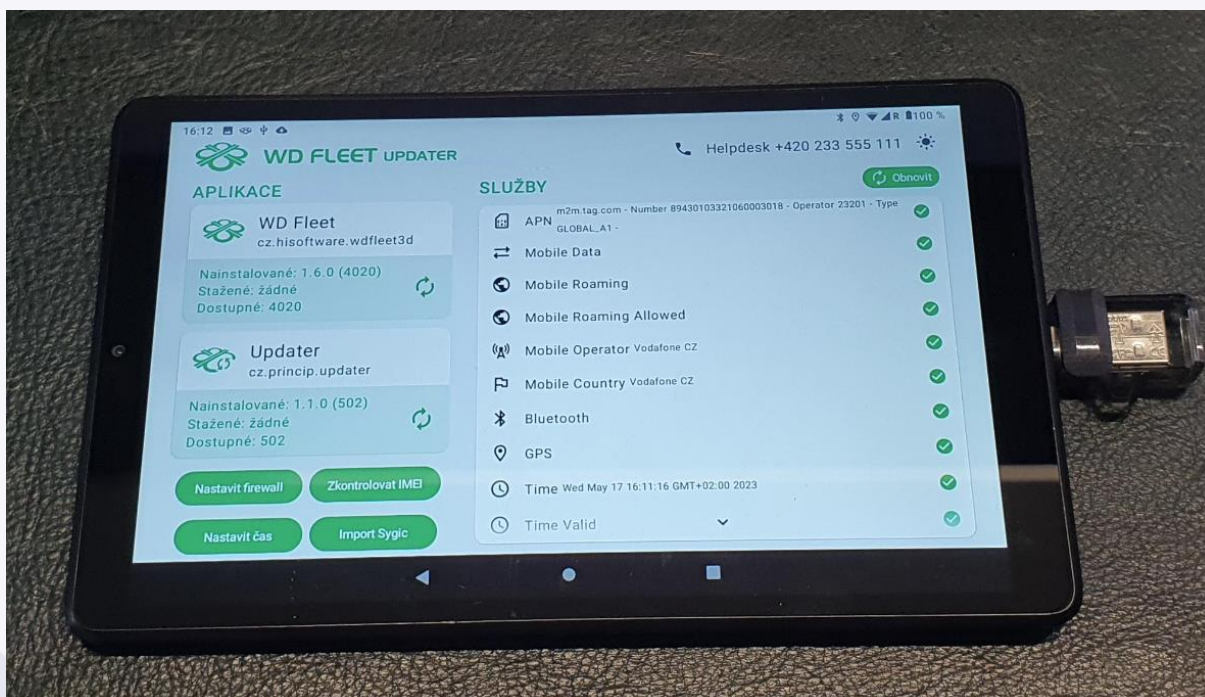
16:12

100 %

WD FLEET UPDATER

Helpdesk +420 233 555 111

APLIKACE

WD Fleet
cz.hisoftware.wdfleet3d

Nainstalované: 1.6.0 (4020)
Stažené: žádné
Dostupné: 4020

Updater
cz.princip.updater

Nainstalované: 1.1.0 (502)
Stažené: žádné
Dostupné: 502

Nastavit firewall

Zkontrolovat IMEI

Nastavit čas

Import Sygic

SLUŽBY

Obnovit

APN m2m.tag.com - Number 89430103321060003018 - Operator 23201 - Type GLOBAL_A1 -

Mobile Data

Mobile Roaming

Mobile Roaming Allowed

Mobile Operator Vodafone CZ

Mobile Country Vodafone CZ

Bluetooth

GPS

Time Wed May 17 16:11:16 GMT+02:00 2023

Time Valid